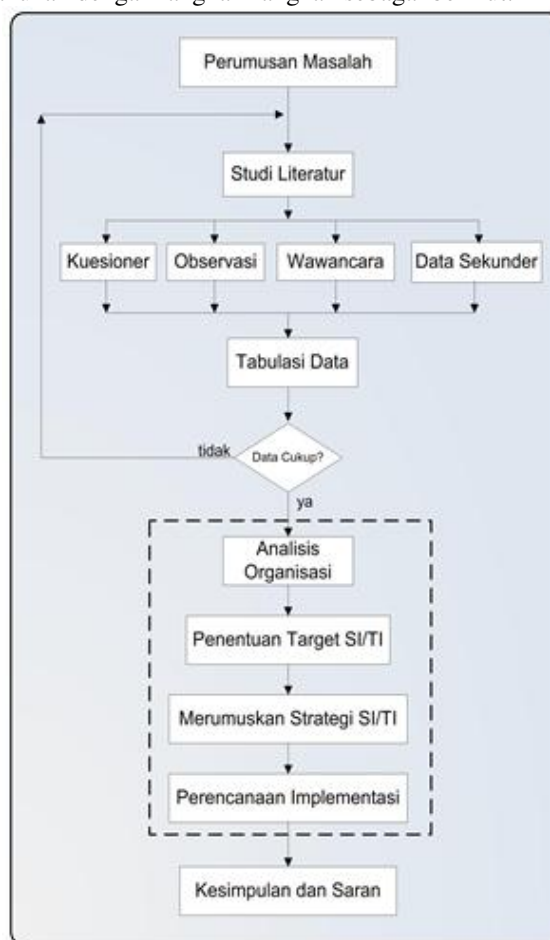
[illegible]

Perumusan Masalah

Studi Literatur

Kuesioner

Observasi

Wawancara

Data Sekunder

Tabulasi Data

tidak

Data Cukup?

ya

Analisis Organisasi

Penentuan Target SI/TI

Merumuskan Strategi SI/TI

Perencanaan Implementasi

Kesimpulan dan Saran